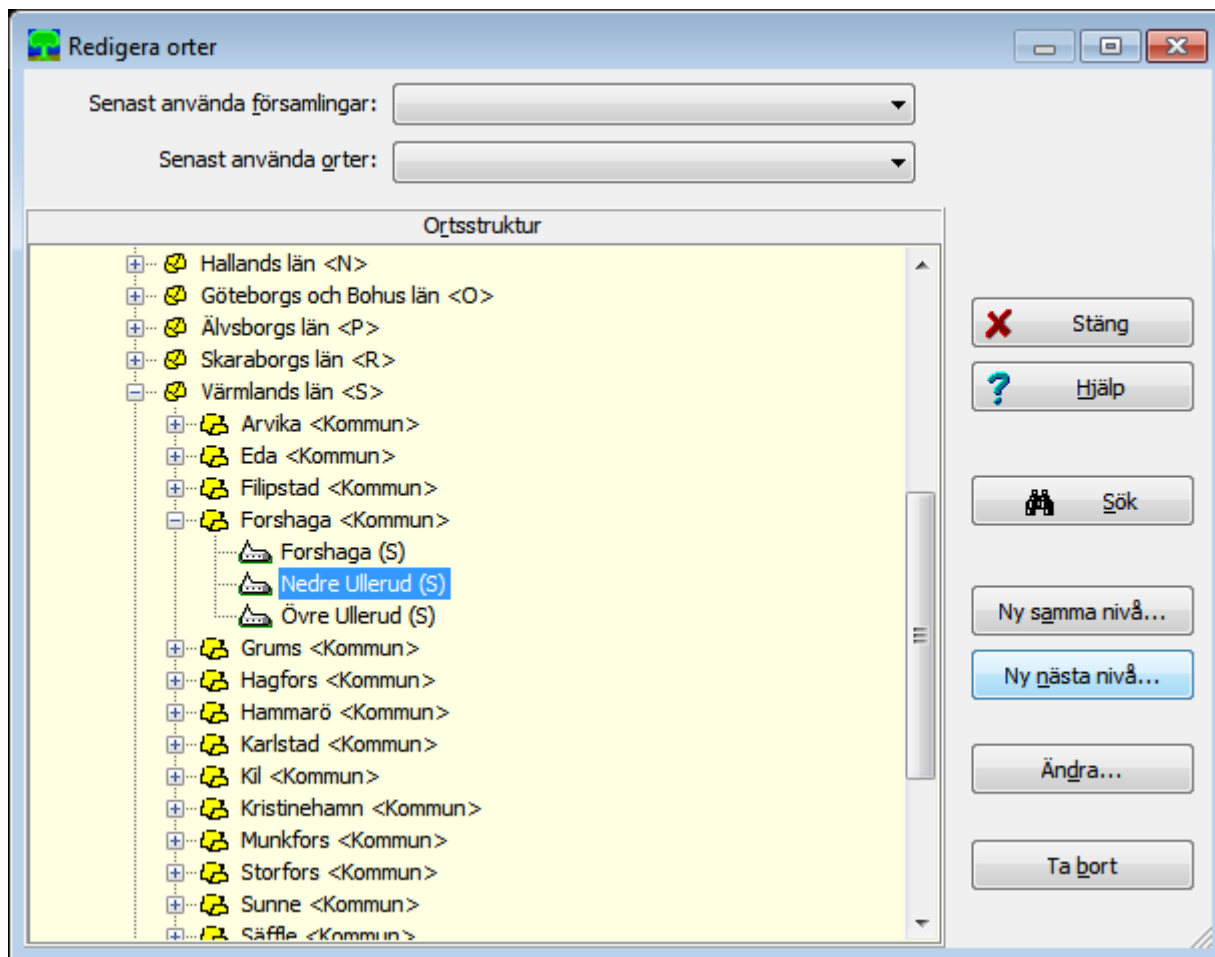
Redigera orter

Senast använda församlingar:

Senast använda orter:

Ortsstruktur

Hallands län <N>
Göteborgs och Bohus län <O>
Älvsborgs län <P>
Skaraborgs län <R>
Värmlands län <S>
Arvika <Kommun>
Eda <Kommun>
Filipstad <Kommun>
Forshaga <Kommun>
Forshaga (S)
Nedre Ullerud (S)
Övre Ullerud (S)
Grums <Kommun>
Hagfors <Kommun>
Hammarö <Kommun>
Karlstad <Kommun>
Kil <Kommun>
Kristinehamn <Kommun>
Munkfors <Kommun>
Storfors <Kommun>
Sunne <Kommun>
Säffle <Kommun>

Stäng
Hjälp
Sök
Ny samma nivå...
Ny nästa nivå...
Ändra...
Ta bort